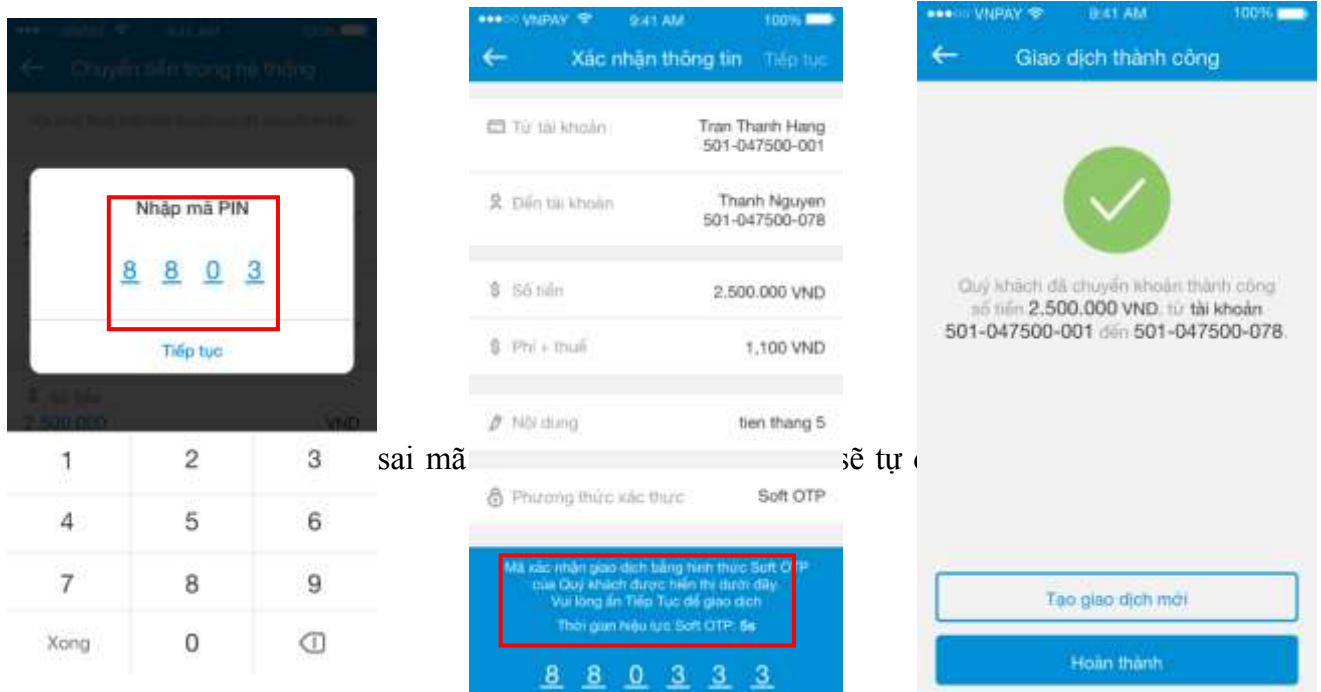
Chuyển tiền trong hệ thống

Nhập mã PIN

8 8 0 3

Tiếp tục

Số tiền
2.500.000 VND

1 2 3
4 5 6
7 8 9
Xong 0

sai mã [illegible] sẽ tự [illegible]

VNPAY 9:41 AM 100%

Xác nhận thông tin Tiếp tục

Từ tài khoản Tran Thanh Hang 501-047500-001

Đến tài khoản Thanh Nguyen 501-047500-078

Số tiền 2.500.000 VND

Phí + thuế 1,100 VND

Nội dung tien thang 5

Phương thức xác thực Soft OTP

Mã xác nhận giao dịch bằng hình thức Soft OTP của Quý khách được hiển thị dưới đây. Vui lòng ấn Tiếp Tục để giao dịch

Thời gian hiệu lực Soft OTP: 5s

8 8 0 3 3 3

VNPAY 9:41 AM 100%

Giao dịch thành công

Quý khách đã chuyển khoản thành công số tiền 2.500.000 VND từ tài khoản 501-047500-001 đến 501-047500-078.

Tạo giao dịch mới

Hoàn thành